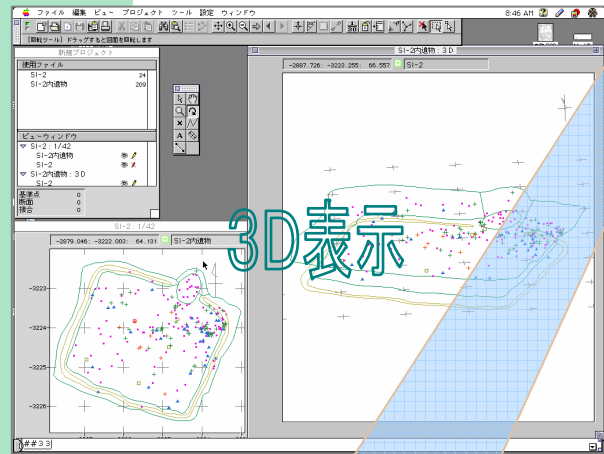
ファイル 編集 ビュー プロジェクト ツール 設定 ウィンドウ
8:46 AM

[回転ツール] ドラッグすると図面を回転します

新規プロジェクト
使用ファイル
SI-2 24
SI-2内遺物 209

ビューウィンドウ
SI-2 : 1/42
SI-2内遺物
SI-2
SI-2内遺物 : 3D
SI-2

基準点 0
断面 0
接合 0

SI-2内遺物 : 3D
-2887.726: -3223.255: 66.557 SI-2

3D表示

SI-2 : 1/42
-2879.046: -3222.003: 64.131 SI-2内遺物

-3223
-3224
-3225
-3226

##33